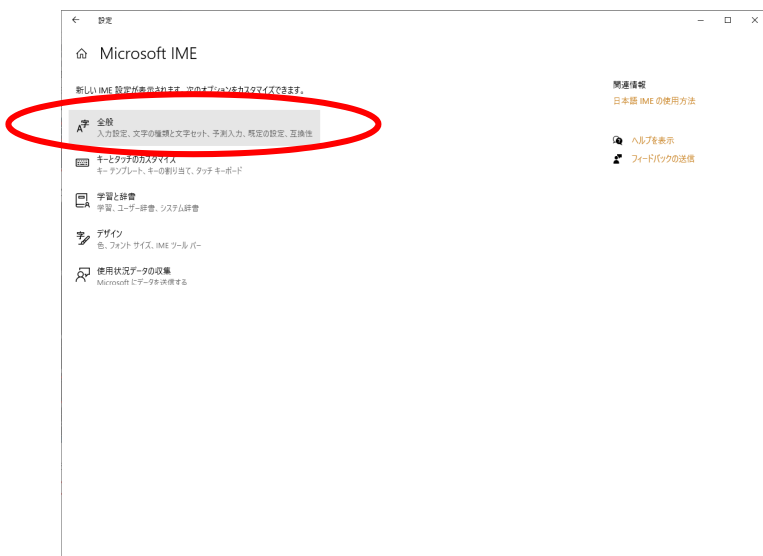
← 設定

Microsoft IME

新しい IME 設定が表示されます。次のオプションをカスタマイズできます。

全般
入力設定、文字の種類と文字セット、予測入力、既定の設定、互換性

キーとタッチのカスタマイズ
キー テンプレート、キーの割り当て、タッチ キーボード

学習と辞書
学習、ユーザー辞書、システム辞書

デザイン
色、フォント サイズ、IME ツール バー

使用状況データの収集
Microsoft にデータを送信する

関連情報
日本語 IME の使用方法

ヘルプを表示
フィードバックの送信